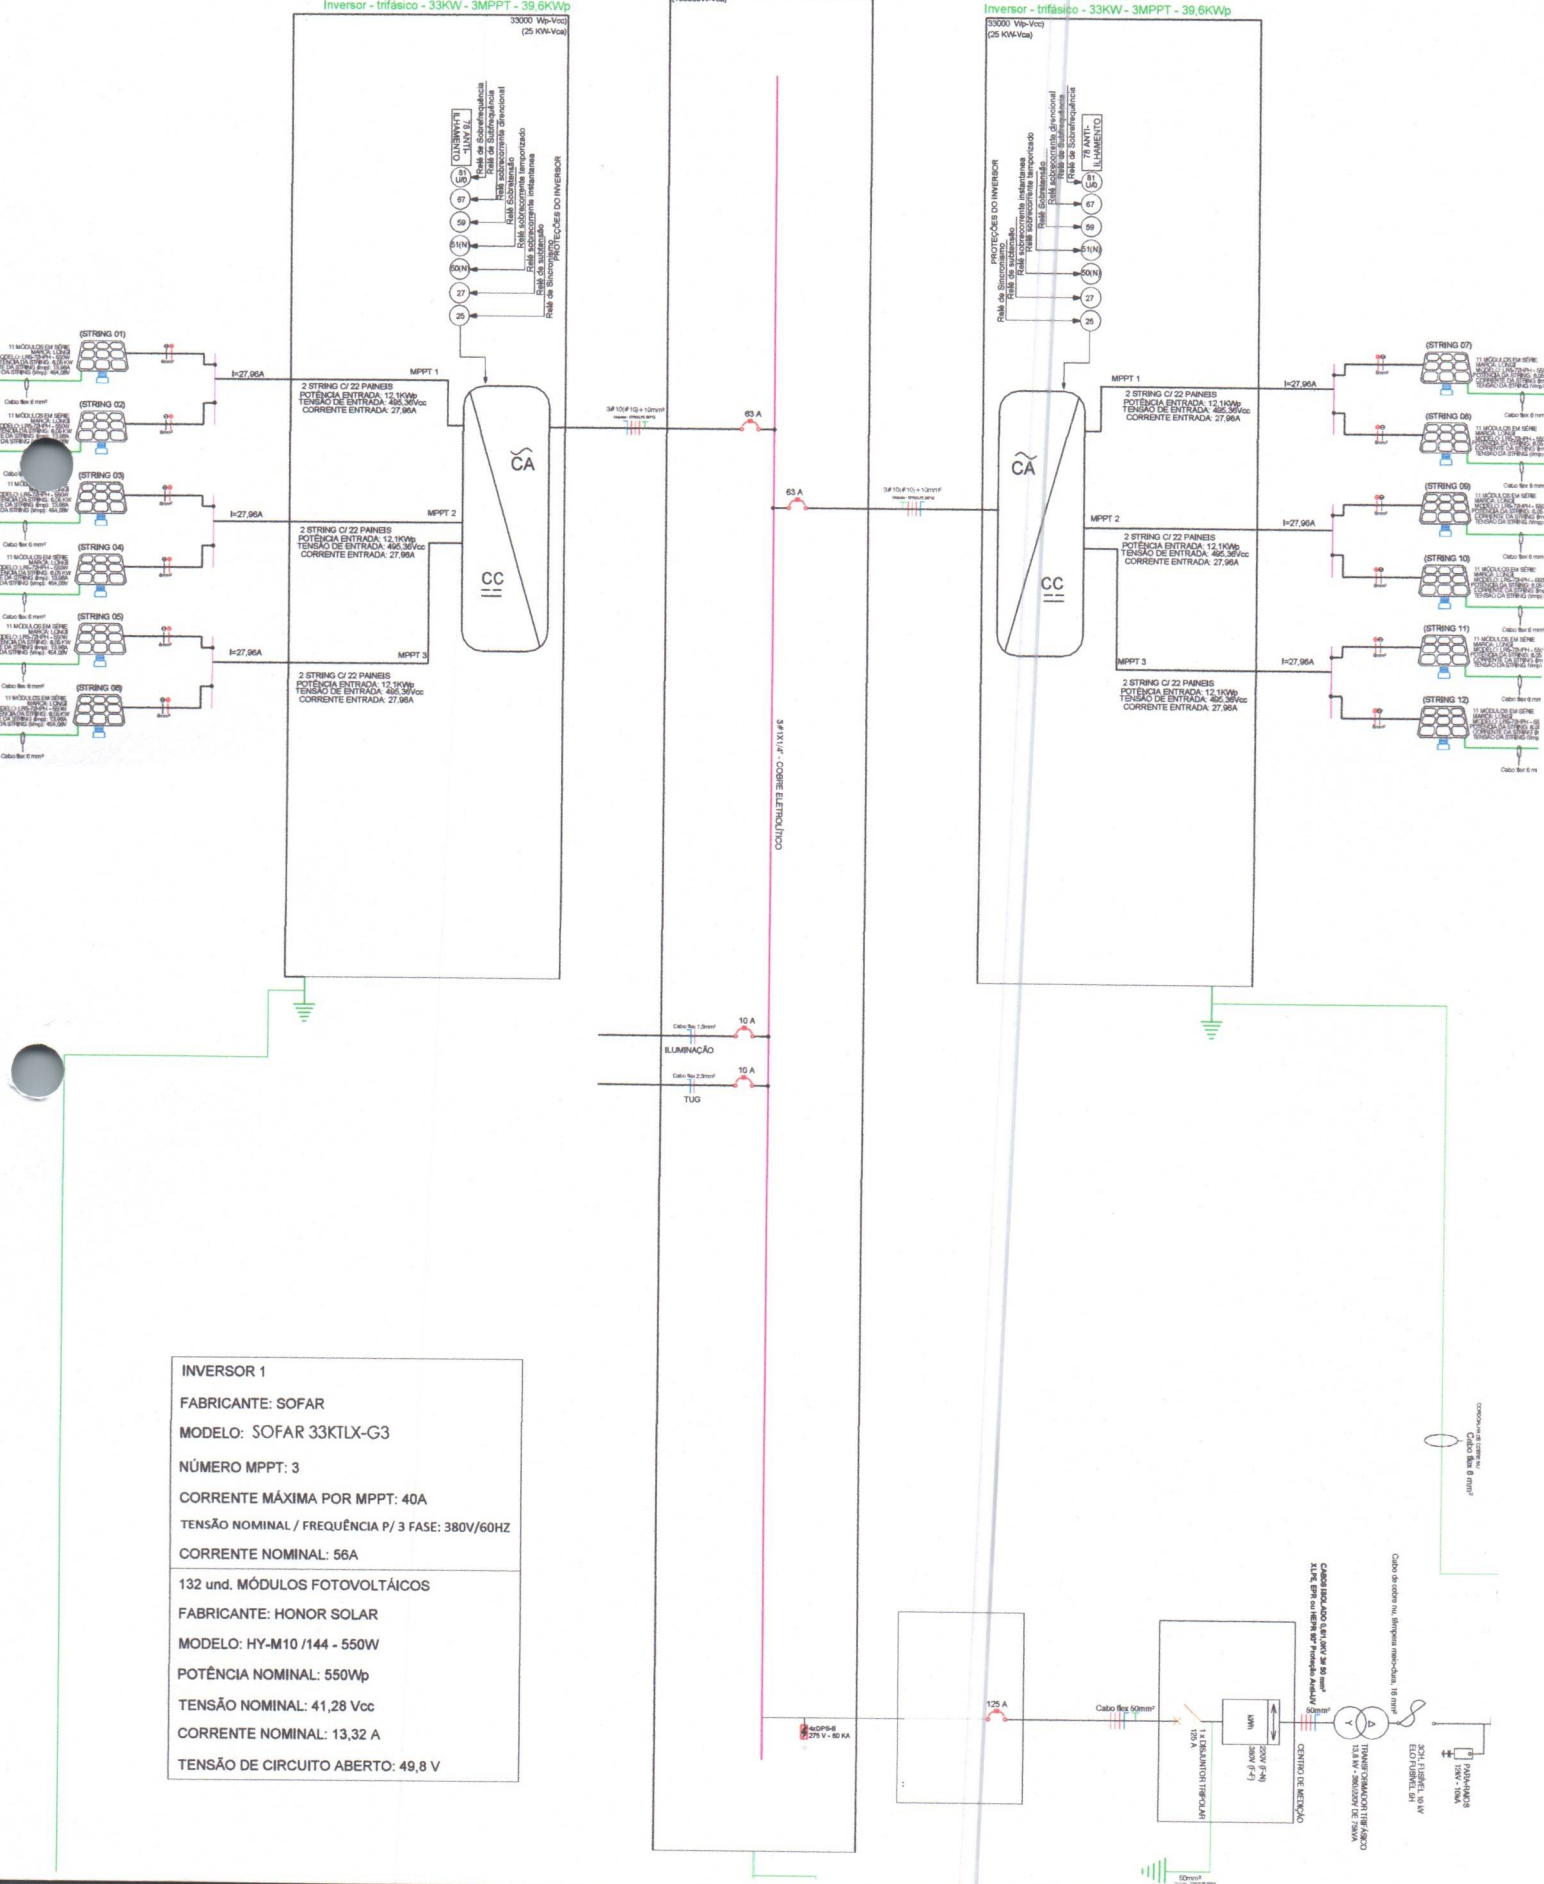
Inversor - trifásico - 33KW - 3MPPT - 39,6KWp
33000 Wp-Vcc)
(25 KW-Vca)

78 ANTI-ILHAMENTO
Relé de Sobrefrequência
Relé de Subfrequência
Relé sobrecorrente direcional
Relé Sobretensão
Relé sobrecorrente temporizado
Relé sobrecorrente instantanea
Relé de subtensão
Relé de Sincronismo
PROTEÇÕES DO INVERSOR

81 U/O
67
59
51(N)
50(N)
27
25

(STRING 01)
(STRING 02)
(STRING 03)
(STRING 04)
(STRING 05)
(STRING 06)
11 MÓDULOS EM SÉRIE
Cabo flex 6 mm²

I=27,96A
MPPT 1
2 STRING C/ 22 PAINEIS
POTÊNCIA ENTRADA: 12,1KWp
TENSÃO DE ENTRADA: 495,36Vcc
CORRENTE ENTRADA: 27,96A

I=27,96A
MPPT 2
2 STRING C/ 22 PAINEIS
POTÊNCIA ENTRADA: 12,1KWp
TENSÃO DE ENTRADA: 495,36Vcc
CORRENTE ENTRADA: 27,96A

I=27,96A
MPPT 3
2 STRING C/ 22 PAINEIS
POTÊNCIA ENTRADA: 12,1KWp
TENSÃO DE ENTRADA: 495,36Vcc
CORRENTE ENTRADA: 27,96A

CA
CC

3#10(#10)+10mm²
63 A
63 A
3#10(#10)+10mm²

3#1X1/4" - COBRE ELETROLÍTICO

Inversor - trifásico - 33KW - 3MPPT - 39,6KWp
33000 Wp-Vcc)
(25 KW-Vca)

PROTEÇÕES DO INVERSOR
Relé de Sincronismo
Relé de subtensão
Relé sobrecorrente instantanea
Relé sobrecorrente temporizado
Relé Sobretensão
Relé sobrecorrente direcional
Relé de Subfrequência
Relé de Sobrefrequência
78 ANTI-ILHAMENTO

81 U/O
67
59
51(N)
50(N)
27
25

MPPT 1
2 STRING C/ 22 PAINEIS
POTÊNCIA ENTRADA: 12,1KWp
TENSÃO DE ENTRADA: 495,36Vcc
CORRENTE ENTRADA: 27,96A
I=27,96A

MPPT 2
2 STRING C/ 22 PAINEIS
POTÊNCIA ENTRADA: 12,1KWp
TENSÃO DE ENTRADA: 495,36Vcc
CORRENTE ENTRADA: 27,96A
I=27,96A

MPPT 3
2 STRING C/ 22 PAINEIS
POTÊNCIA ENTRADA: 12,1KWp
TENSÃO DE ENTRADA: 495,36Vcc
CORRENTE ENTRADA: 27,96A
I=27,96A

CA
CC

(STRING 07)
(STRING 08)
(STRING 09)
(STRING 10)
(STRING 11)
(STRING 12)
11 MÓDULOS EM SÉRIE
Cabo flex 6 mm²

Cabo flex 1,5mm²
10 A
ILUMINAÇÃO
Cabo flex 2,5mm²
10 A
TUG

INVERSOR 1
FABRICANTE: SOFAR
MODELO: SOFAR 33KTLX-G3
NÚMERO MPPT: 3
CORRENTE MÁXIMA POR MPPT: 40A
TENSÃO NOMINAL / FREQUÊNCIA P/ 3 FASE: 380V/60HZ
CORRENTE NOMINAL: 56A
132 und. MÓDULOS FOTOVOLTÁICOS
FABRICANTE: HONOR SOLAR
MODELO: HY-M10 /144 - 550W
POTÊNCIA NOMINAL: 550Wp
TENSÃO NOMINAL: 41,28 Vcc
CORRENTE NOMINAL: 13,32 A
TENSÃO DE CIRCUITO ABERTO: 49,8 V

4xDPS-8
275 V - 60 KA
125 A
Cabo flex 50mm²
1 x DISJUNTOR TRIPOLAR 125 A
kWh
220V (F-N)
380V (F-F)
CENTRO DE MEDIÇÃO
50mm²
CABOS ISOLADO 0,6/1,0KV 3# 50 mm² XLPE, EPR ou HEPR 90° Proteção Anti-UV
TRANSFORMADOR TRIFÁSICO 13,8 kV - 380/220V DE 75kVA
3CH. FUSÍVEL 15 kV ELO FUSÍVEL 6H
PARA-RAIOS 12kV - 10kA
Cabo de cobre nu, têmpera meio-dura, 16 mm²
Cabo flex 6 mm²
50mm²